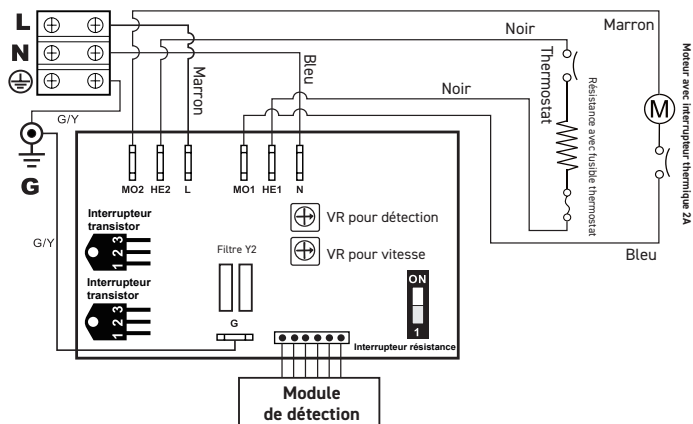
L
N
G/Y
G
Noir
Marron
Thermostat
Résistance avec fusible thermostat
Moteur avec interrupteur thermique 2A
M
Marron
Bleu
Noir
MO2 HE2 L
MO1 HE1 N
Interrupteur transistor
1 2 3
Interrupteur transistor
1 2 3
G/Y
VR pour détection
VR pour vitesse
Filtre Y2
G
ON
1
Interrupteur résistance
Bleu
Module de détection